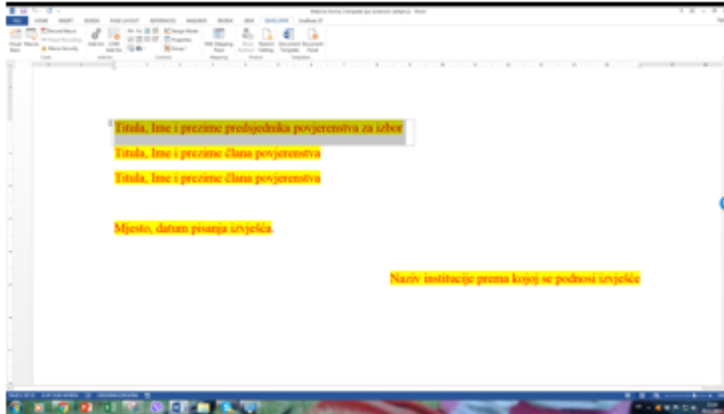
Titula, Ime i prezime predsjednika povjerenstva za izbor

Titula, Ime i prezime člana povjerenstva

Titula, Ime i prezime člana povjerenstva

Mjesto, datum pisanja izvješća.

Naziv institucije prema kojoj se podnosi izvješće